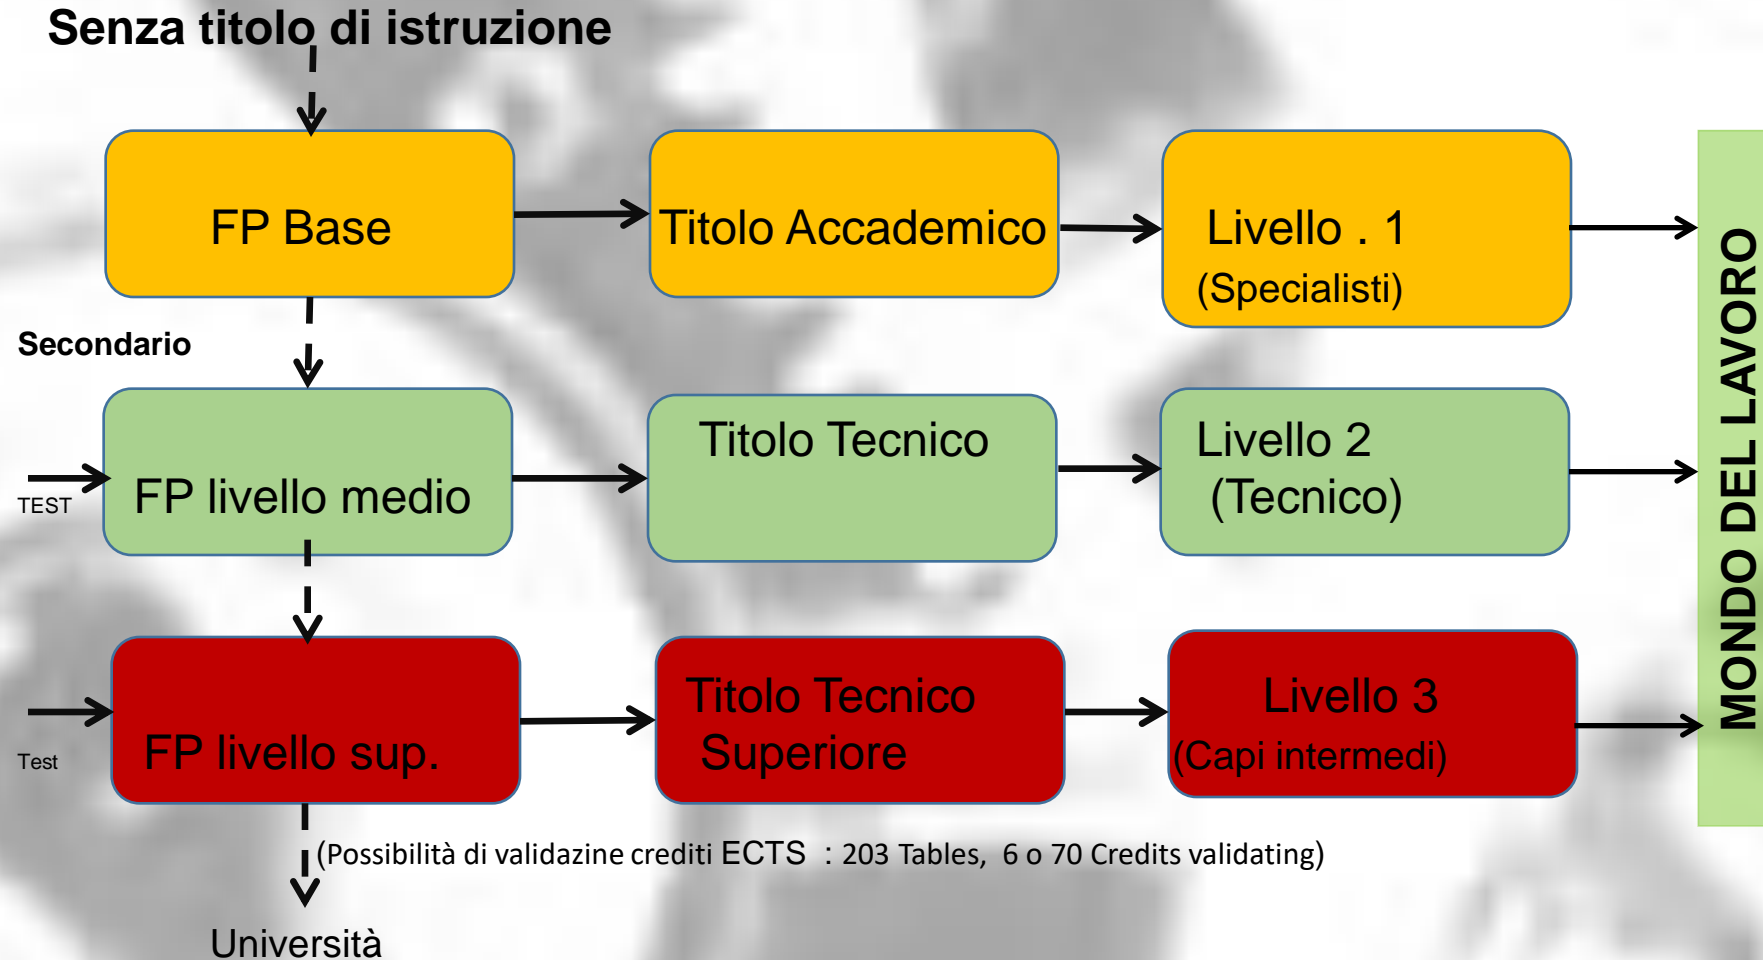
Senza titolo di istruzione

FP Base

Titolo Accademico

Livello . 1
(Specialisti)

Secondario

TEST

FP livello medio

Titolo Tecnico

Livello 2
(Tecnico)

Test

FP livello sup.

Titolo Tecnico Superiore

Livello 3
(Capi intermedi)

MONDO DEL LAVORO

(Possibilità di validazine crediti ECTS : 203 Tables, 6 o 70 Credits validating)

Università